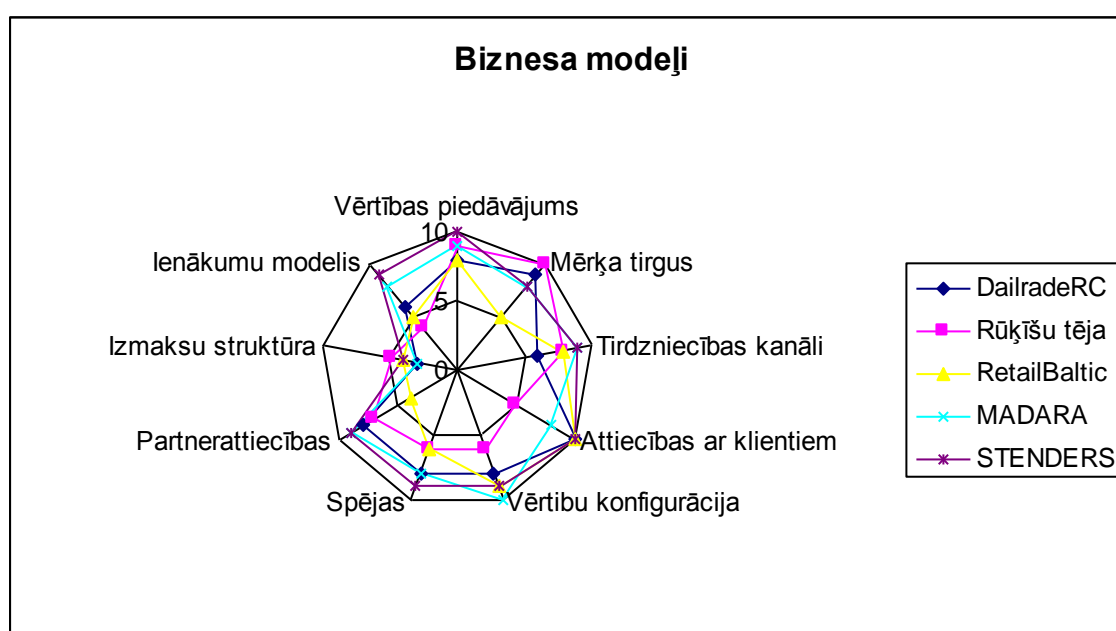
Biznesa modeļi

Vērtības piedāvājums
10
5
0
Mērķa tirgus
Tirdzniecības kanāli
Attiecības ar klientiem
Vērtibu konfigurācija
Spējas
Partnerattiecības
Izmaksu struktūra
Ienākumu modelis

DailradeRC
Rūķīšu tēja
RetailBaltic
MADARA
STENDERS